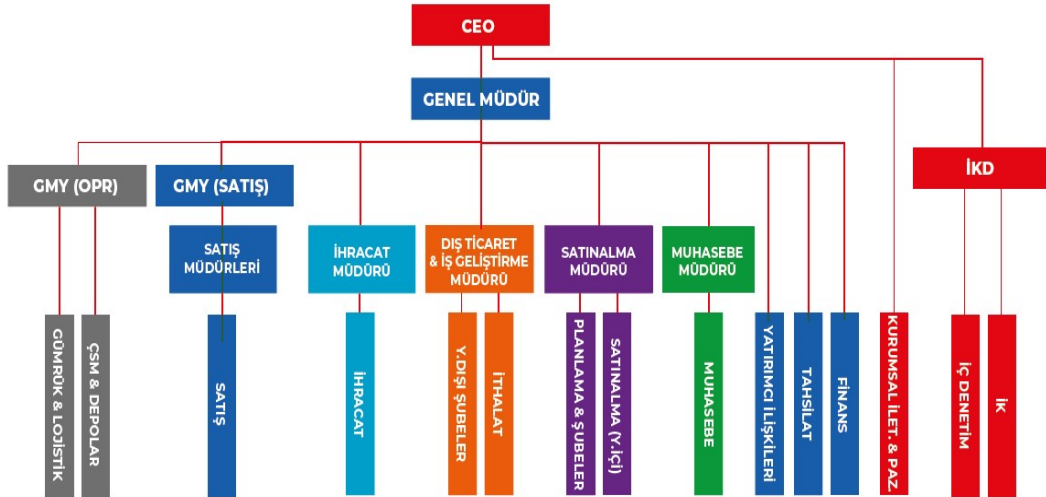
CEO

GENEL MÜDÜR

GMY (OPR)

GMY (SATIŞ)

İKD

SATIŞ MÜDÜRLERİ

İHRACAT MÜDÜRÜ

DIŞ TİCARET & İŞ GELİŞTİRME MÜDÜRÜ

SATINALMA MÜDÜRÜ

MUHASEBE MÜDÜRÜ

GÜMRÜK & LOJİSTİK

ÇSM & DEPOLAR

SATIŞ

İHRACAT

Y.DIŞI ŞUBELER

İTHALAT

PLANLAMA & ŞUBELER

SATINALMA (Y.İÇİ)

MUHASEBE

YATIRIMCI İLİŞKİLERİ

TAHSİLAT

FİNANS

KURUMSAL İLET. & PAZ.

İÇ DENETİM

İK